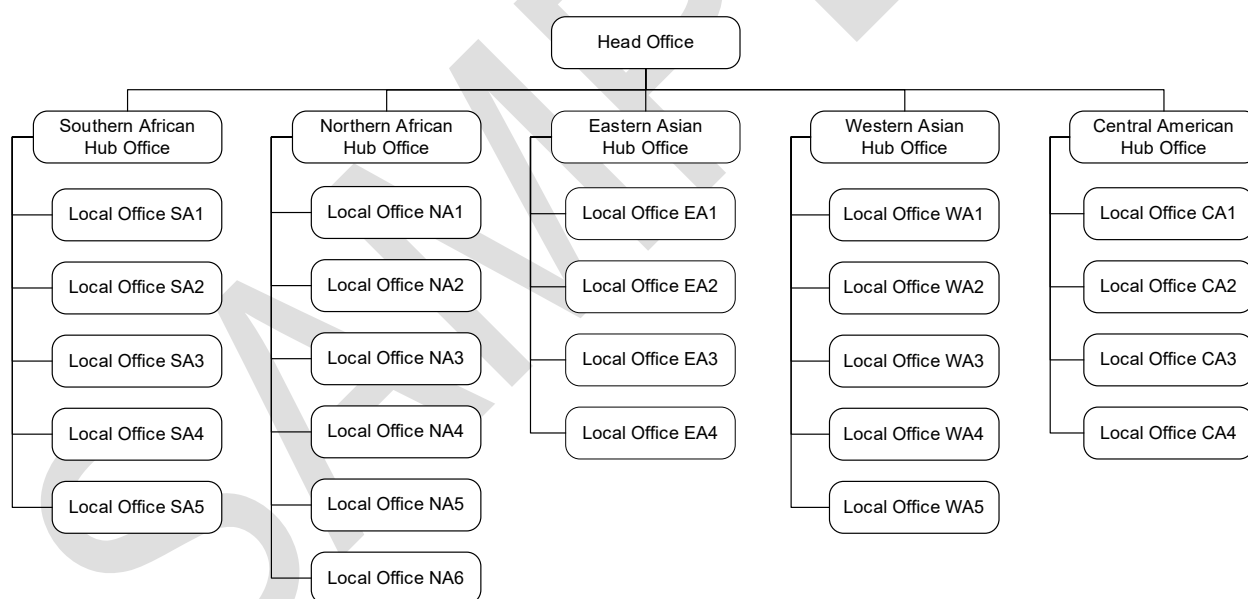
Head Office

Southern African Hub Office

Local Office SA1

Local Office SA2

Local Office SA3

Local Office SA4

Local Office SA5

Northern African Hub Office

Local Office NA1

Local Office NA2

Local Office NA3

Local Office NA4

Local Office NA5

Local Office NA6

Eastern Asian Hub Office

Local Office EA1

Local Office EA2

Local Office EA3

Local Office EA4

Western Asian Hub Office

Local Office WA1

Local Office WA2

Local Office WA3

Local Office WA4

Local Office WA5

Central American Hub Office

Local Office CA1

Local Office CA2

Local Office CA3

Local Office CA4

SAMPLE